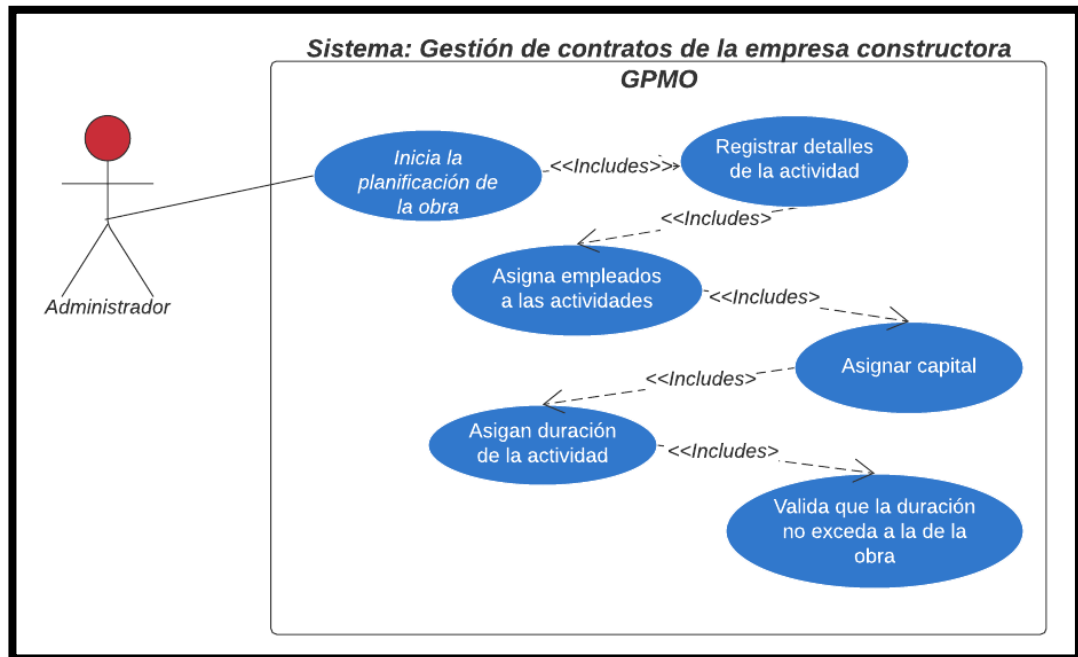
Sistema: Gestión de contratos de la empresa constructora GPMO

Administrador

Inicia la planificación de la obra

<<Includes>>

Registrar detalles de la actividad

<<Includes>

Asigna empleados a las actividades

<<Includes>

Asignar capital

<<Includes>

Asigan duración de la actividad

<<Includes>

Valida que la duración no exceda a la de la obra